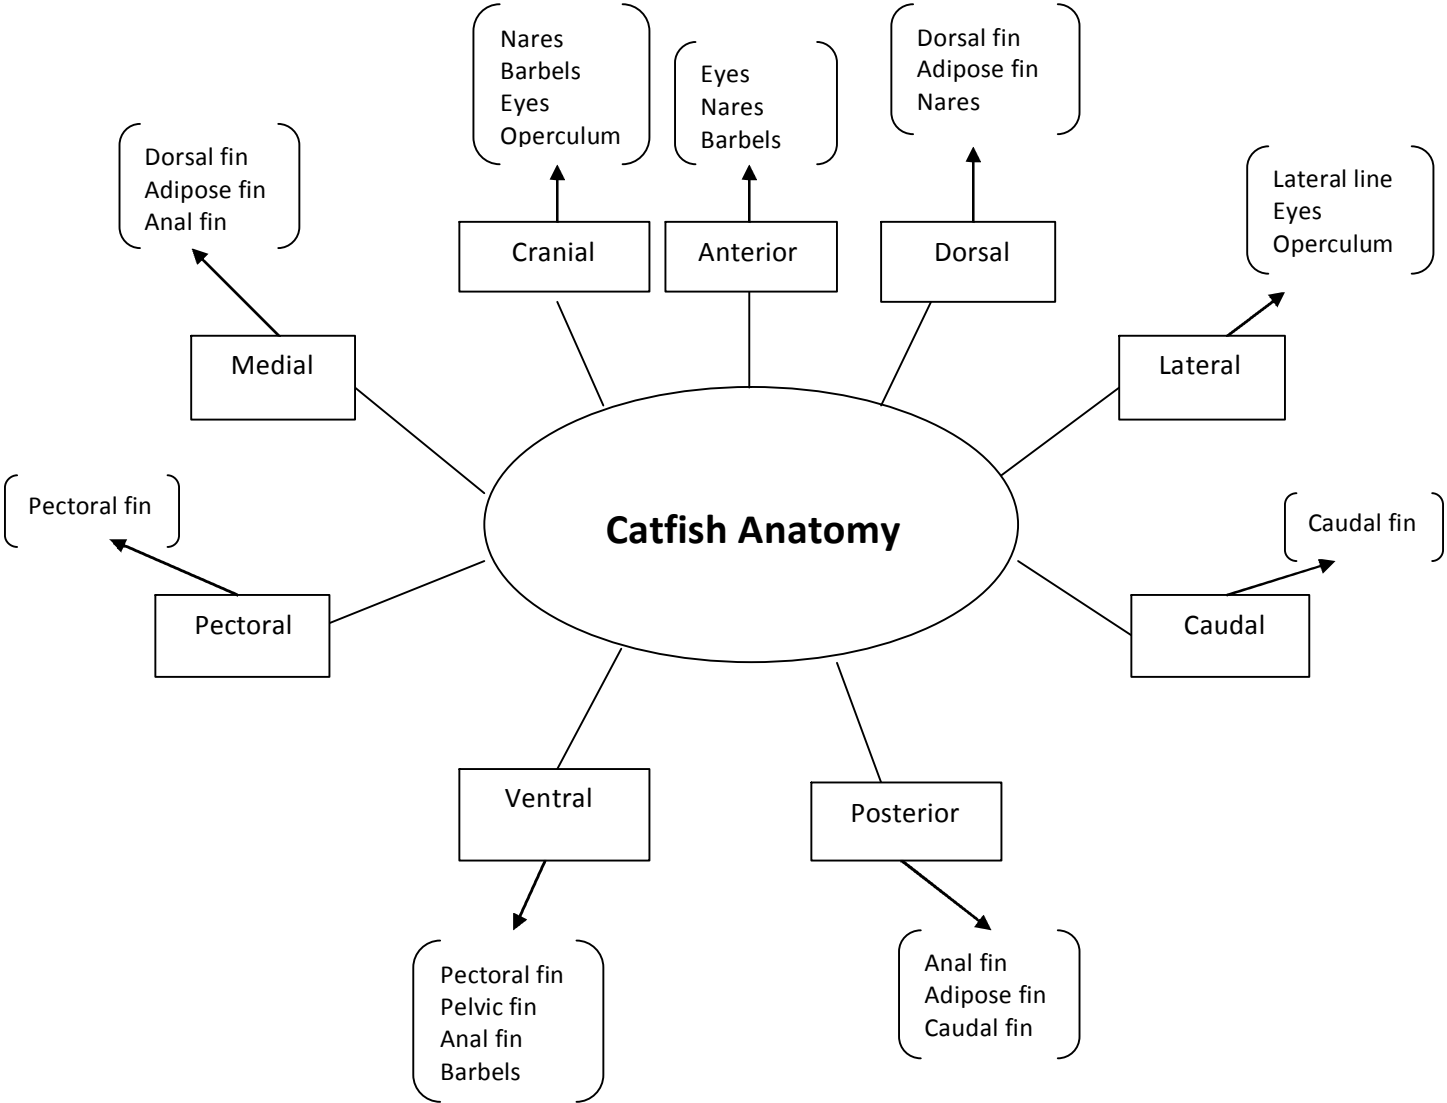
Nares
Barbels
Eyes
Operculum

Eyes
Nares
Barbels

Dorsal fin
Adipose fin
Nares

Dorsal fin
Adipose fin
Anal fin

Cranial

Anterior

Dorsal

Lateral line
Eyes
Operculum

Medial

Lateral

Pectoral fin

Catfish Anatomy

Caudal fin

Pectoral

Caudal

Ventral

Posterior

Pectoral fin
Pelvic fin
Anal fin
Barbels

Anal fin
Adipose fin
Caudal fin